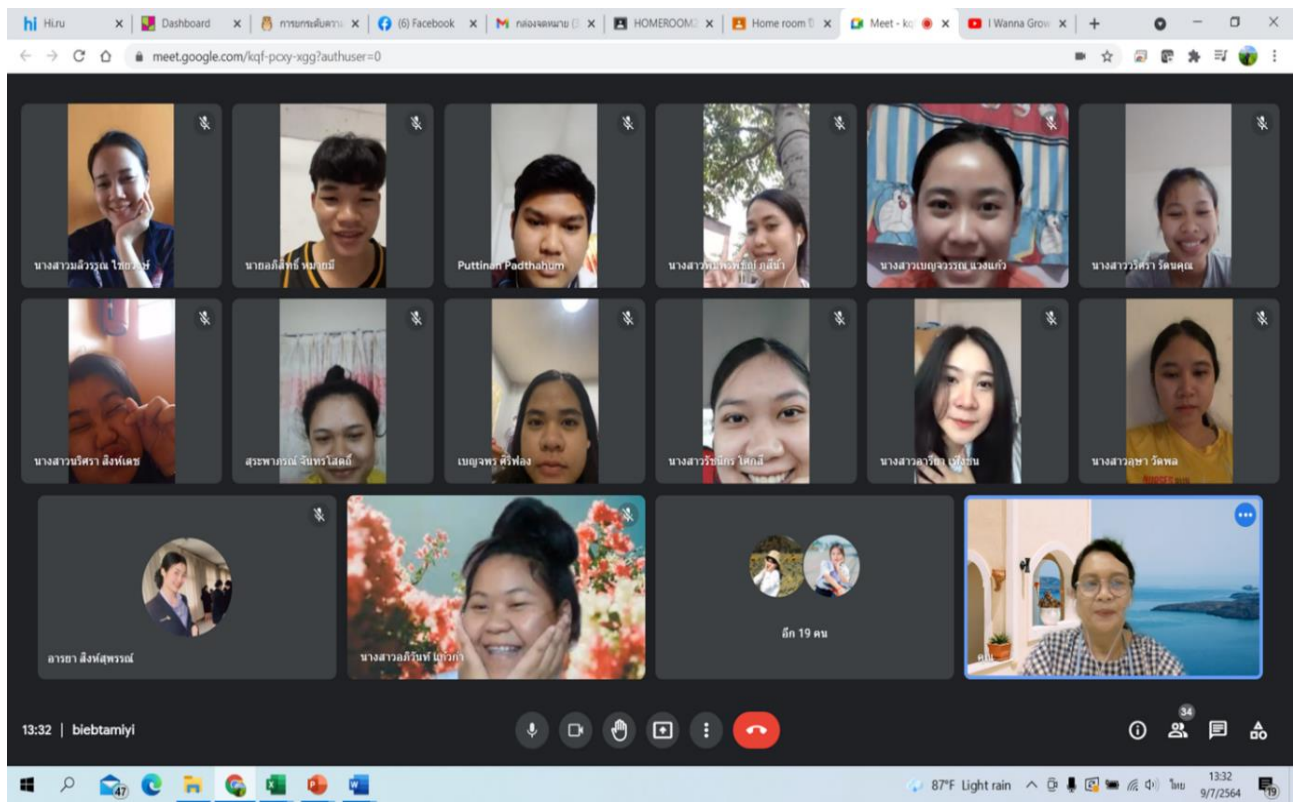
Hi.ru | Dashboard | การยกระดับความ | (6) Facebook | กล่องจดหมาย | HOMEROOM | Home room | Meet - kq | I Wanna Grow

meet.google.com/kqf-pcxy-xgg?authuser=0

นางสาวมลิวรรณ ไชย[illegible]
นายอภิสิทธิ์ หม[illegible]
Puttinan Padthahum
นางสาว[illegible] ภูสีน้ำ
นางสาวเบญจวรรณ แวงแก้ว
นางสาววรีศรา รัตนคุณ
นางสาวนริศรา สิงห์เดช
สุรพาภรณ์ จันทร์โสดถี
เบญจพร ศรีพ่อง
นางสาวรัชนีกร โคกสี
นางสาว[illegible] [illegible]
นางสาวอุษา วัดพล
อารยา สิงห์สุพรรณ์
นางสาวอภิรันท์ แก้วกา
อีก 19 คน

13:32 | biebtamiyi

34

87°F Light rain ไทย 13:32 9/7/2564
47
19